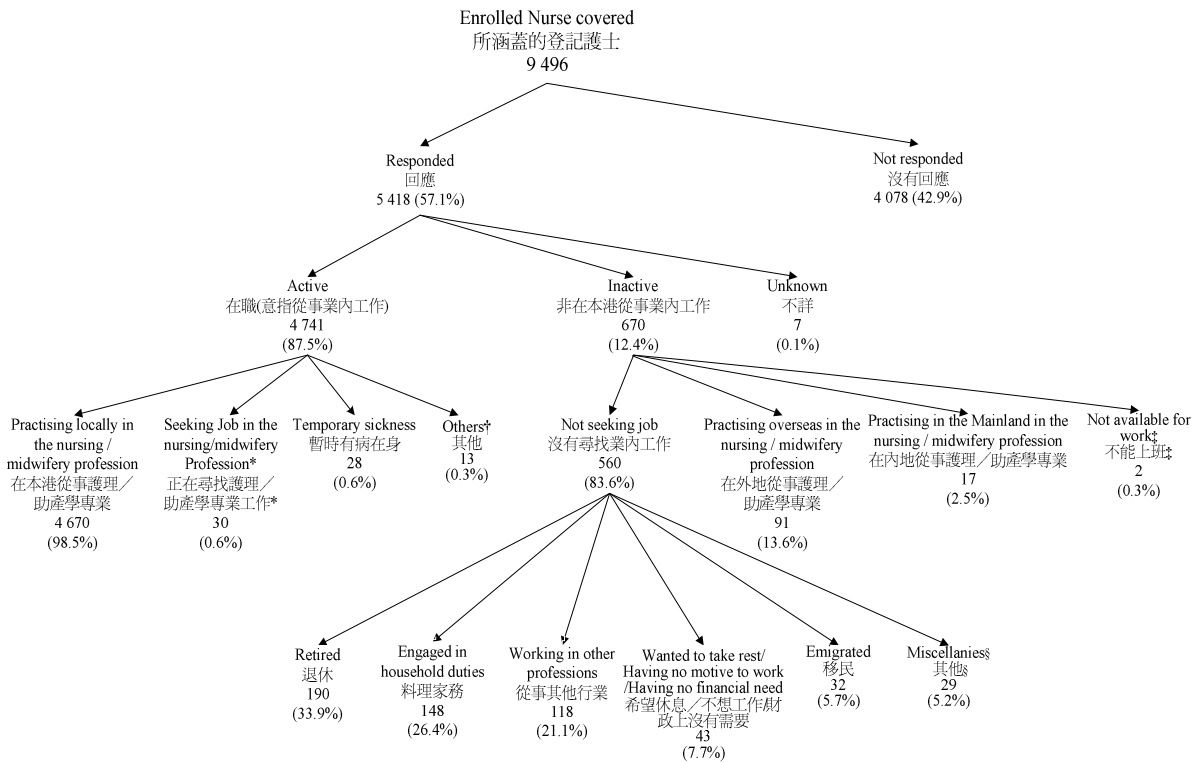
Enrolled Nurse covered
所涵蓋的登記護士
9 496

Responded
回應
5 418 (57.1%)

Not responded
沒有回應
4 078 (42.9%)

Active
在職(意指從事業內工作)
4 741
(87.5%)

Inactive
非在本港從事業內工作
670
(12.4%)

Unknown
不詳
7
(0.1%)

Practising locally in the nursing / midwifery profession
在本港從事護理／助產學專業
4 670
(98.5%)

Seeking Job in the nursing/midwifery Profession*
正在尋找護理／助產學專業工作*
30
(0.6%)

Temporary sickness
暫時有病在身
28
(0.6%)

Others†
其他
13
(0.3%)

Not seeking job
沒有尋找業內工作
560
(83.6%)

Practising overseas in the nursing / midwifery profession
在外地從事護理／助產學專業
91
(13.6%)

Practising in the Mainland in the nursing / midwifery profession
在內地從事護理／助產學專業
17
(2.5%)

Not available for work‡
不能上班‡
2
(0.3%)

Retired
退休
190
(33.9%)

Engaged in household duties
料理家務
148
(26.4%)

Working in other professions
從事其他行業
118
(21.1%)

Wanted to take rest/ Having no motive to work /Having no financial need
希望休息／不想工作/財政上沒有需要
43
(7.7%)

Emigrated
移民
32
(5.7%)

Miscellanies§
其他§
29
(5.2%)